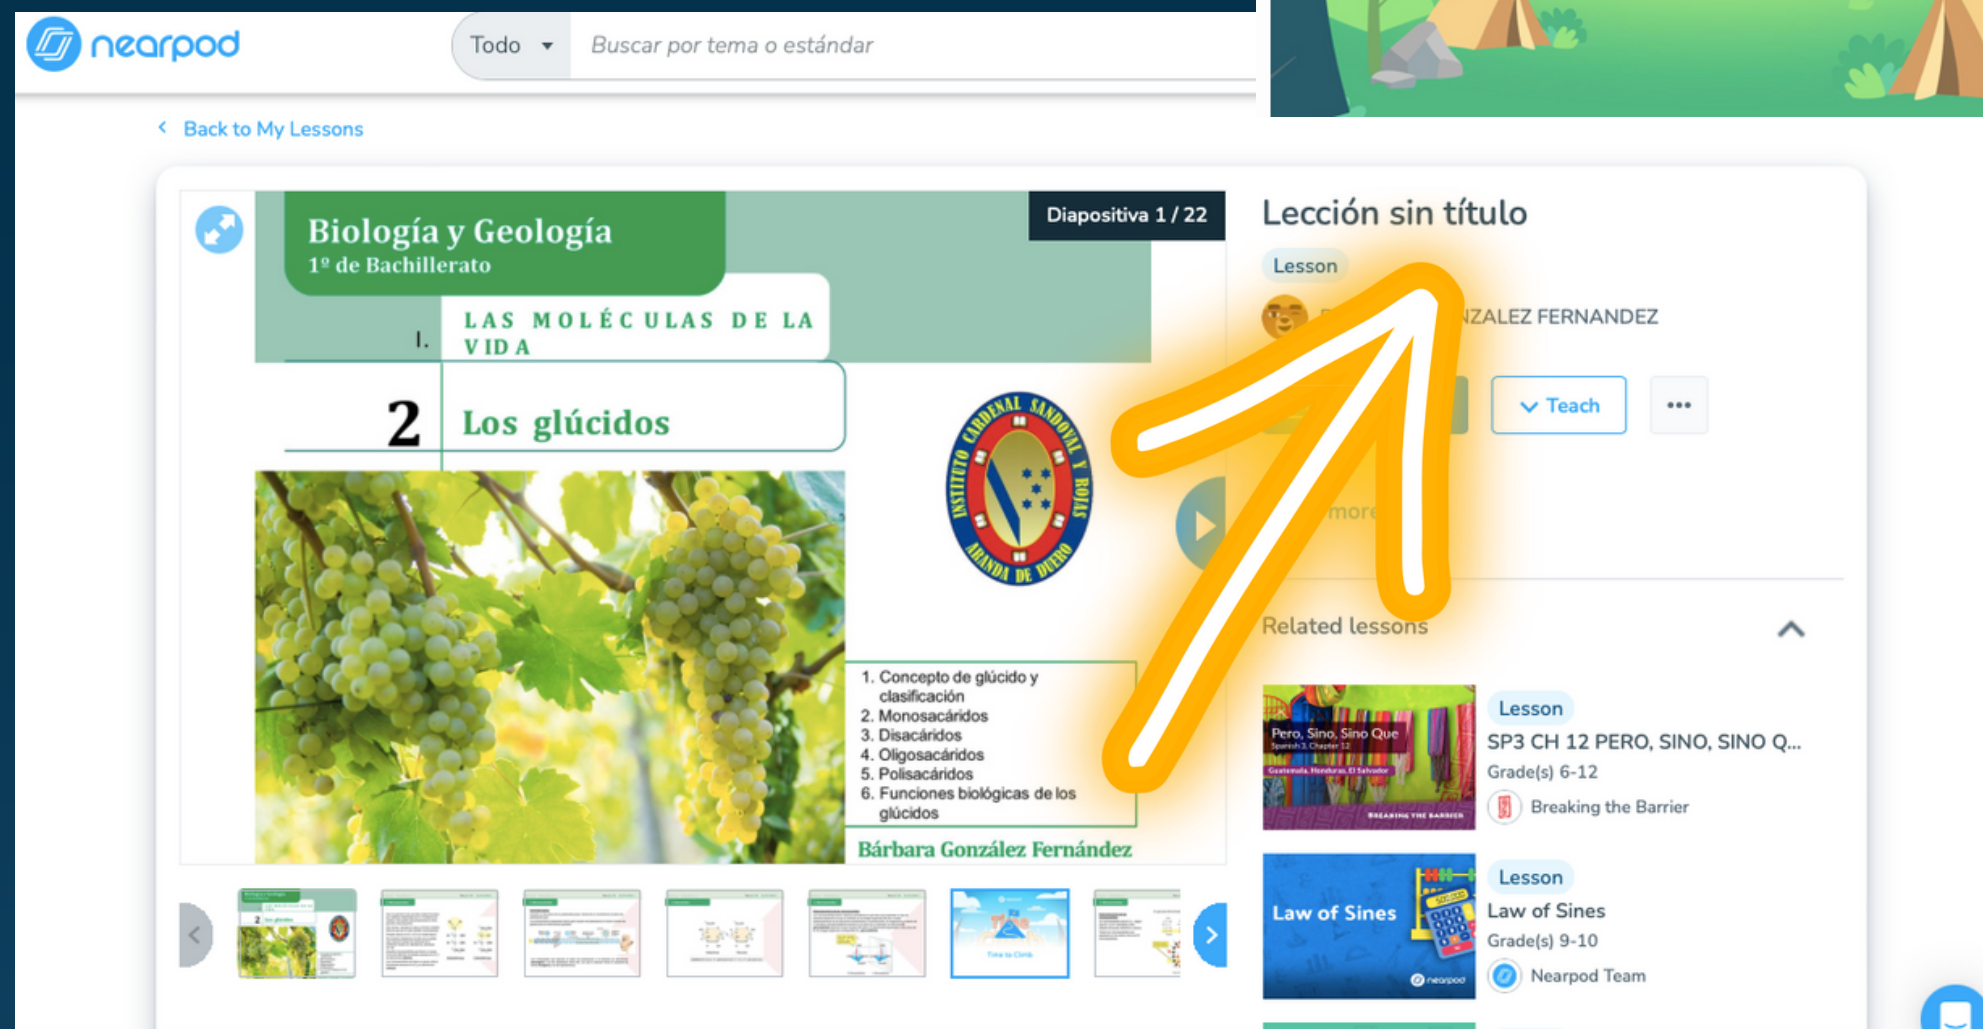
nearpod

Todo

Buscar por tema o estándar

Back to My Lessons

Biología y Geología
1º de Bachillerato

Diapositiva 1 / 22

I. LAS MOLÉCULAS DE LA VIDA

2 Los glúcidos

INSTITUTO CARDENAL SANDOVAL Y ROJAS ARANDA DE DUERO

1. Concepto de glúcido y clasificación
2. Monosacáridos
3. Disacáridos
4. Oligosacáridos
5. Polisacáridos
6. Funciones biológicas de los glúcidos

Bárbara González Fernández

Lección sin título

Lesson

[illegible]NZALEZ FERNANDEZ

Teach

•••

more

Related lessons

Pero, Sino, Sino Que
Spanish 3, Chapter 12
Guatemala, Honduras, El Salvador
BREAKING THE BARRIER

Lesson
SP3 CH 12 PERO, SINO, SINO Q...
Grade(s) 6-12
Breaking the Barrier

Law of Sines
nearpod

Lesson
Law of Sines
Grade(s) 9-10
Nearpod Team